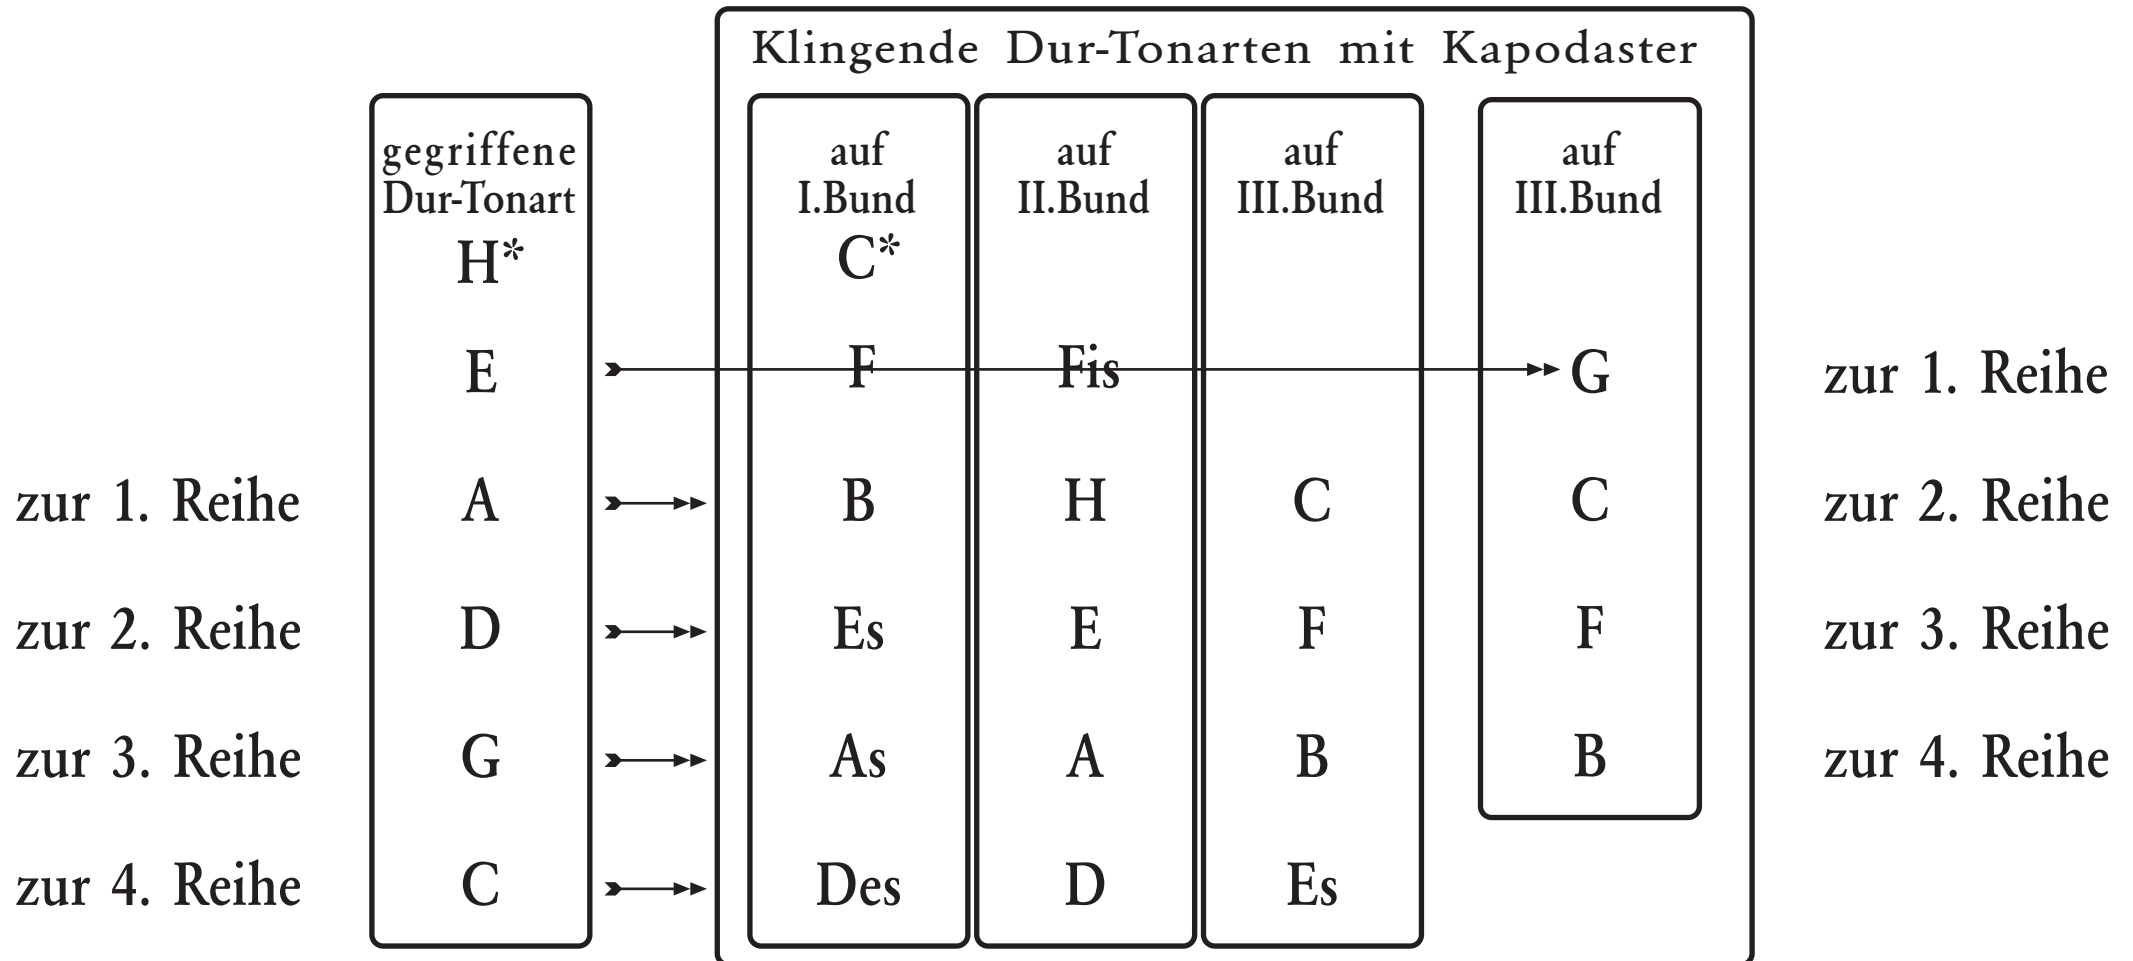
Klingende Dur-Tonarten mit Kapodaster

| | gegriffene Dur-Tonart | auf I.Bund | auf II.Bund | auf III.Bund | auf III.Bund | |
|---|---|---|---|---|---|---|
| | H* | C* | | | | |
| | E | F | Fis | | G | zur 1. Reihe |
| zur 1. Reihe | A | B | H | C | C | zur 2. Reihe |
| zur 2. Reihe | D | Es | E | F | F | zur 3. Reihe |
| zur 3. Reihe | G | As | A | B | B | zur 4. Reihe |
| zur 4. Reihe | C | Des | D | Es | | |